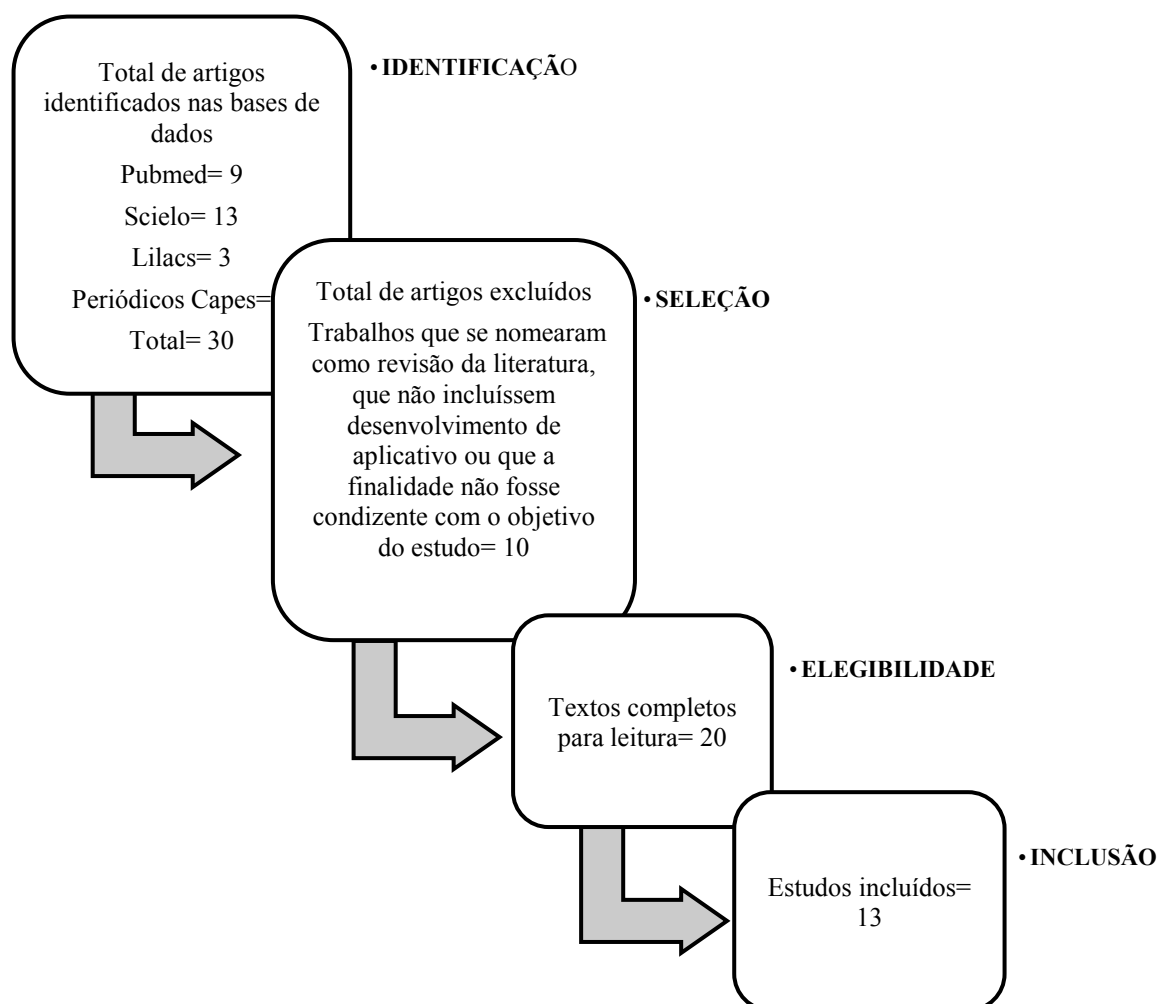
Total de artigos identificados nas bases de dados

Pubmed= 9

Scielo= 13

Lilacs= 3

Periódicos Capes=

Total= 30

• IDENTIFICAÇÃO

Total de artigos excluídos

Trabalhos que se nomearam como revisão da literatura, que não incluíssem desenvolvimento de aplicativo ou que a finalidade não fosse condizente com o objetivo do estudo= 10

• SELEÇÃO

Textos completos para leitura= 20

• ELEGIBILIDADE

Estudos incluídos= 13

• INCLUSÃO